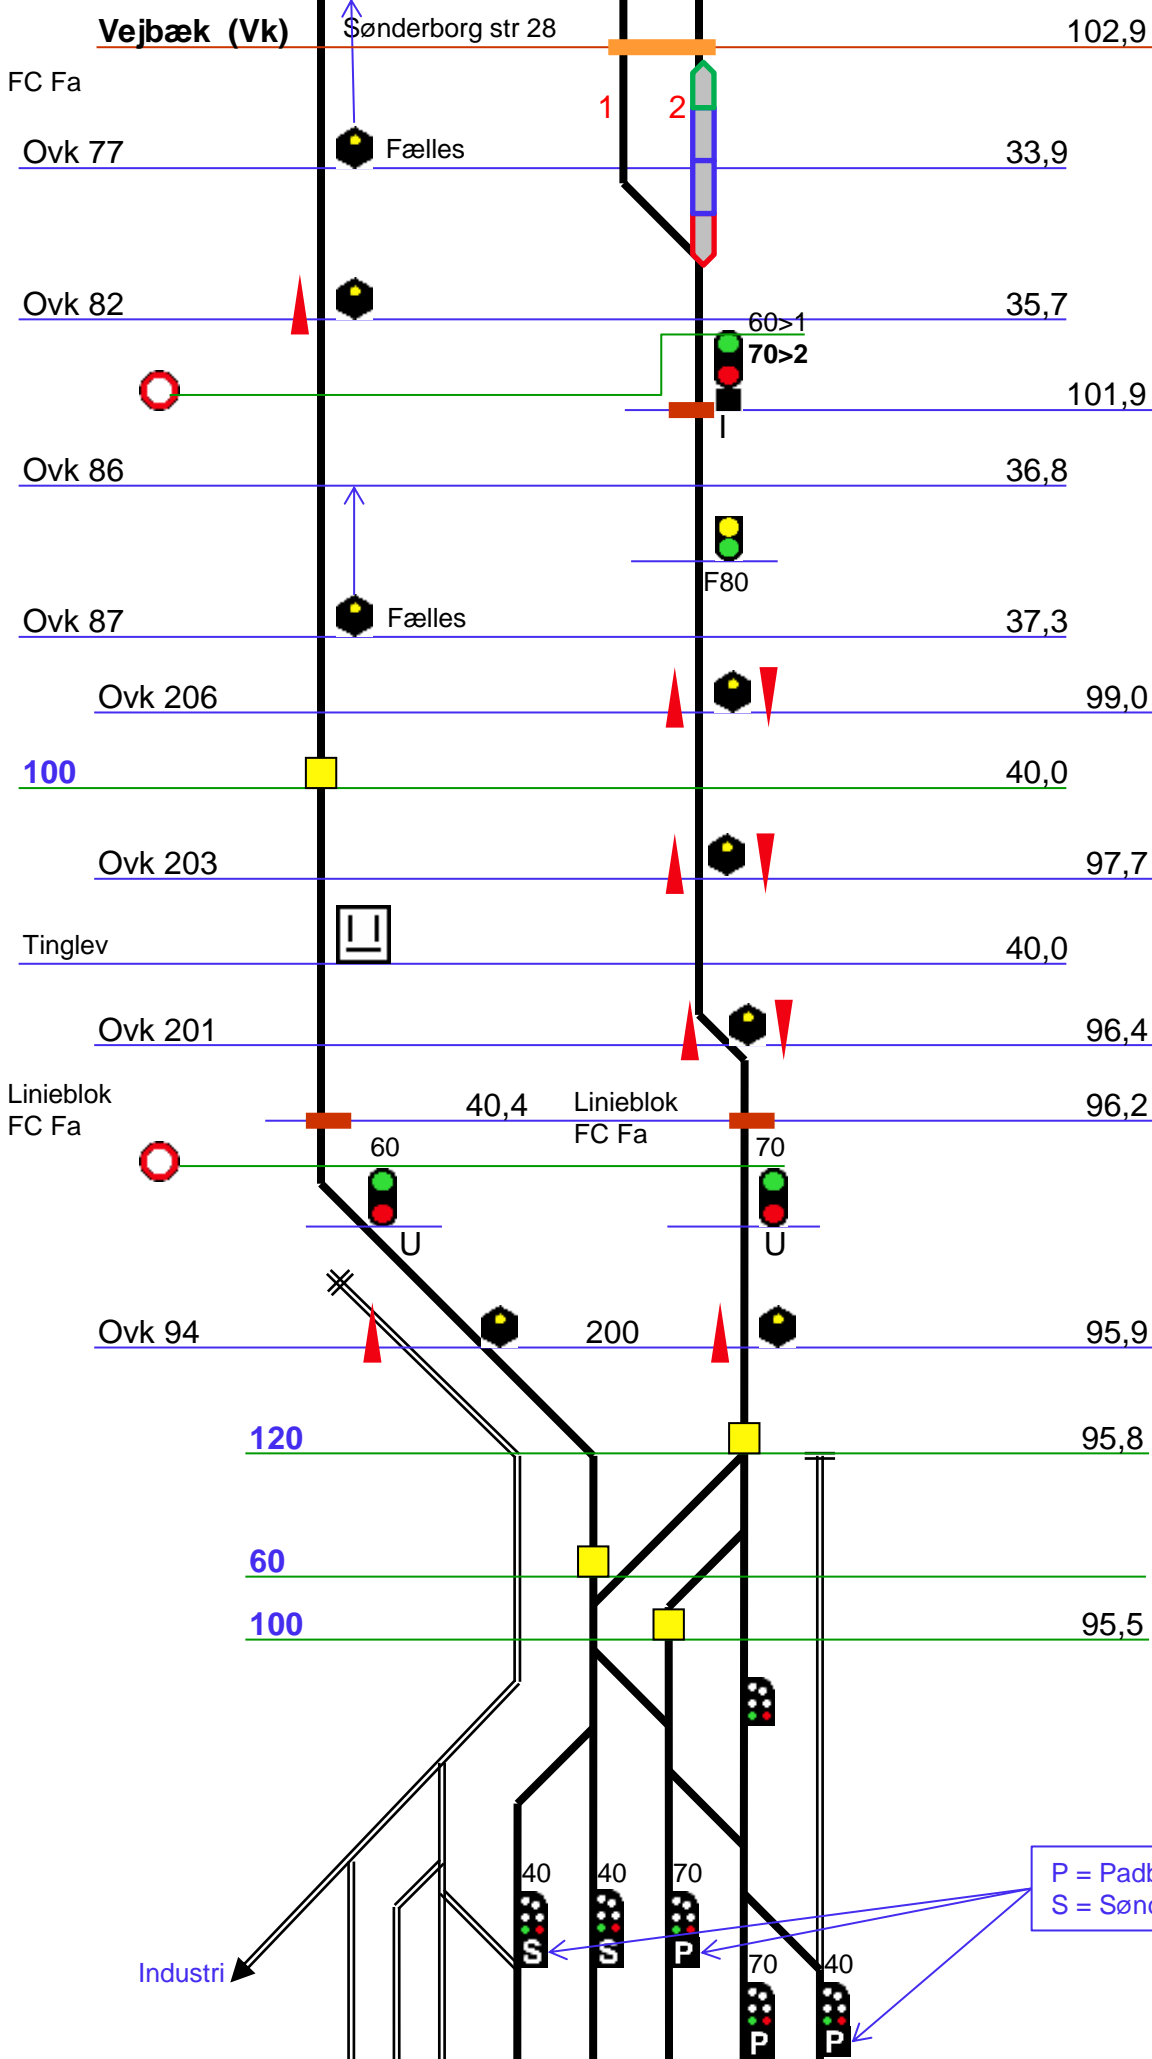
Vejbæk (Vk)
Sønderborg str 28
102,9
FC Fa
1
2
Ovk 77
Fælles
33,9
Ovk 82
35,7
60>1
70>2
101,9
I
Ovk 86
36,8
F80
Ovk 87
Fælles
37,3
Ovk 206
99,0
100
40,0
Ovk 203
97,7
Tinglev
40,0
Ovk 201
96,4
Linieblok
FC Fa
40,4
Linieblok
FC Fa
96,2
60
70
U
U
Ovk 94
200
95,9
120
95,8
60
100
95,5
40
40
70
S
S
P
70
40
P
P
P = Padb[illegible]
S = Sønd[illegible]
Industri